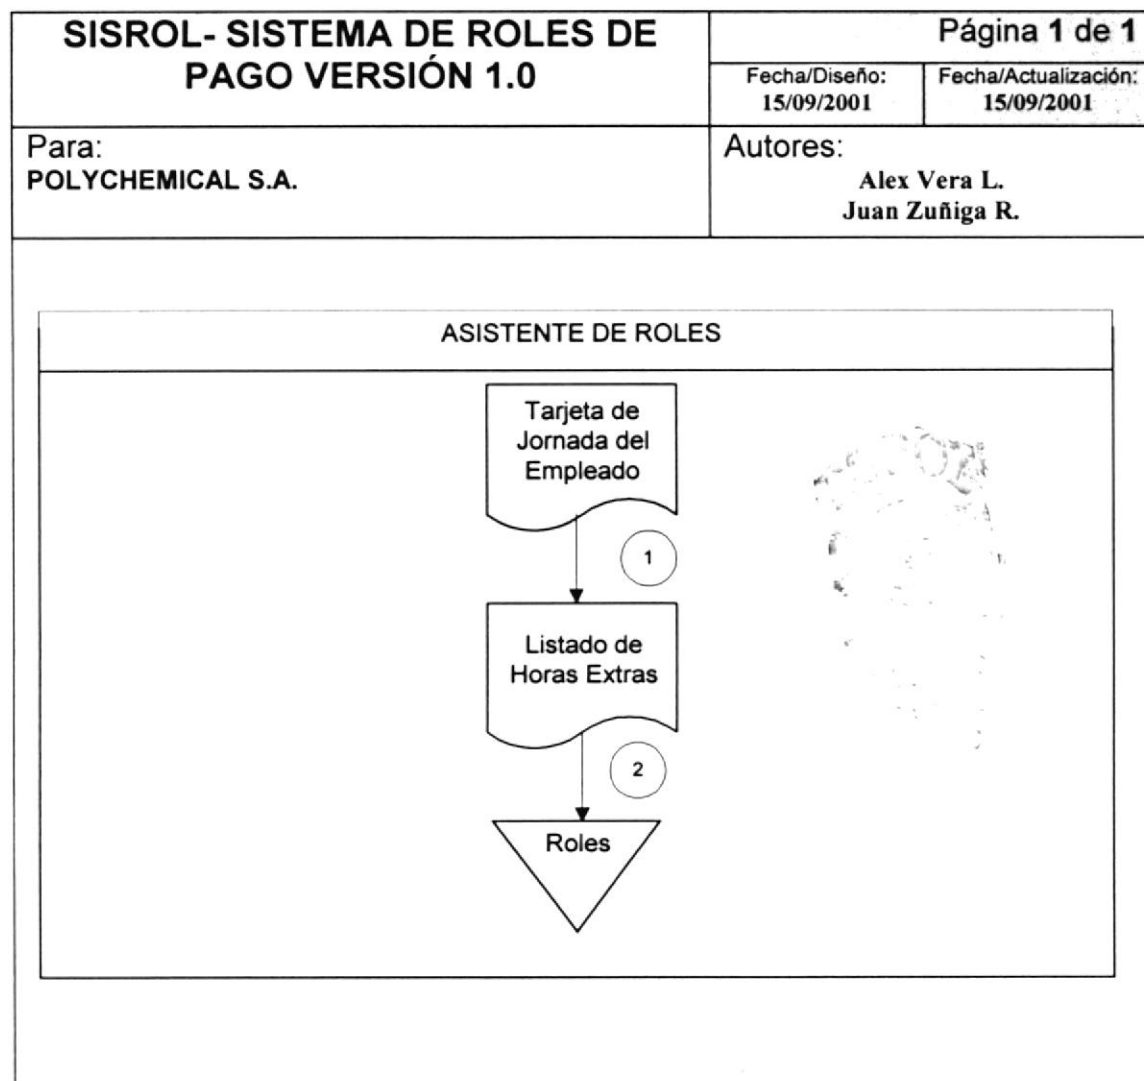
SISROL- SISTEMA DE ROLES DE PAGO VERSIÓN 1.0

Página 1 de 1

Fecha/Diseño: 15/09/2001

Fecha/Actualización: 15/09/2001

Para:
POLYCHEMICAL S.A.

Autores:
Alex Vera L.
Juan Zuñiga R.

ASISTENTE DE ROLES

Tarjeta de Jornada del Empleado

1

Listado de Horas Extras

2

Roles